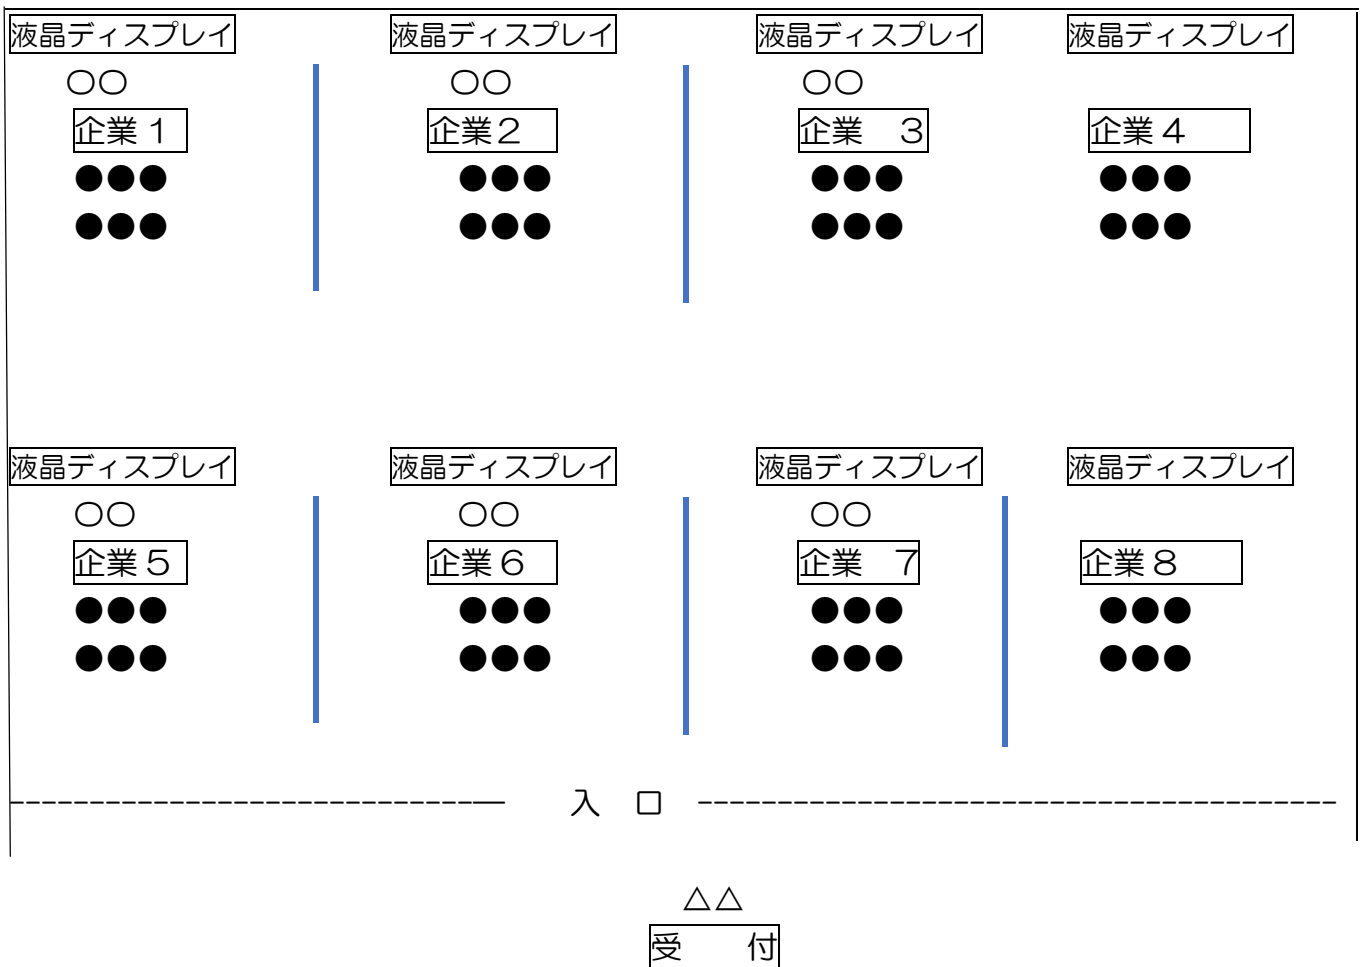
液晶ディスプレイ
○○
企業 1
●●●
●●●

液晶ディスプレイ
○○
企業2
●●●
●●●

液晶ディスプレイ
○○
企業 3
●●●
●●●

液晶ディスプレイ
企業4
●●●
●●●

液晶ディスプレイ
○○
企業5
●●●
●●●

液晶ディスプレイ
○○
企業6
●●●
●●●

液晶ディスプレイ
○○
企業 7
●●●
●●●

液晶ディスプレイ
企業8
●●●
●●●

入 口

△△
受 付